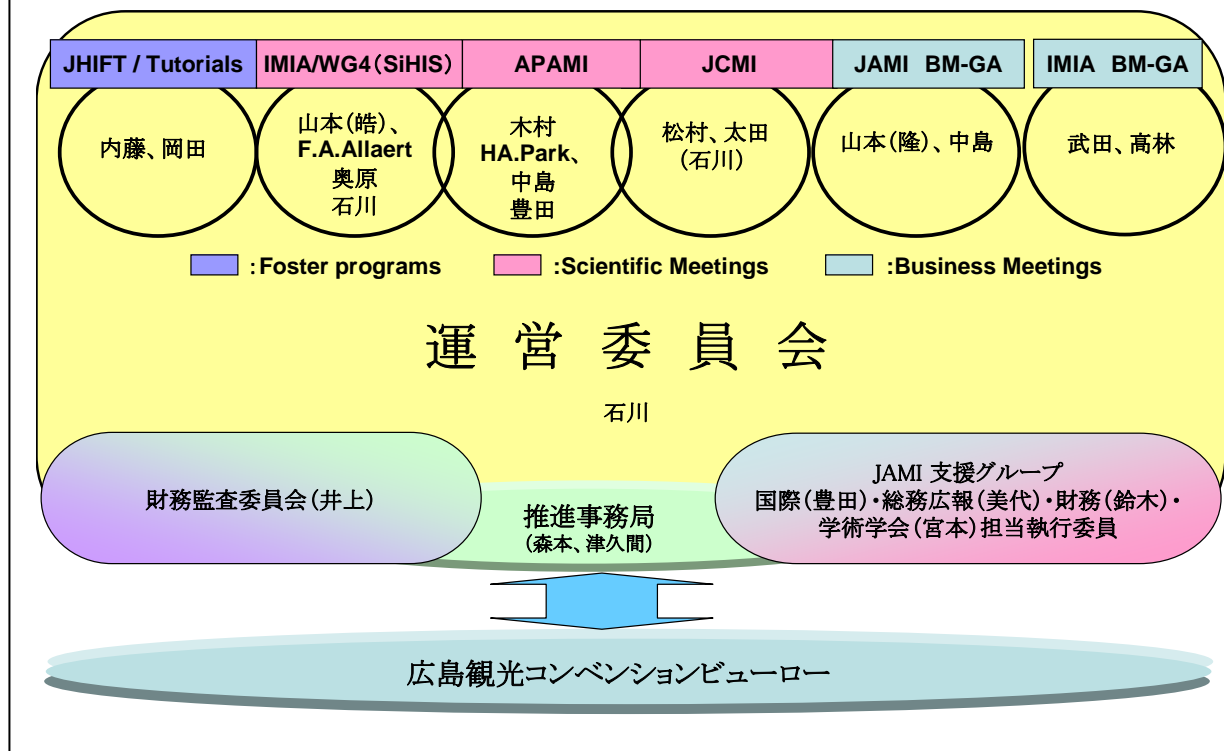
| JHIFT / Tutorials | IMIA/WG4（SiHIS） | APAMI | JCMI | JAMI BM-GA | IMIA BM-GA |
|---|---|---|---|---|---|
| 内藤、岡田 | 山本(皓)、F.A.Allaert 奥原 石川 | 木村 HA.Park、中島 豊田 | 松村、太田 (石川) | 山本(隆)、中島 | 武田、高林 |

:Foster programs :Scientific Meetings :Business Meetings

運 営 委 員 会

石川

財務監査委員会(井上)

推進事務局
(森本、津久間)

JAMI 支援グループ
国際(豊田)・総務広報(美代)・財務(鈴木)・学術学会(宮本)担当執行委員

広島観光コンベンションビューロー